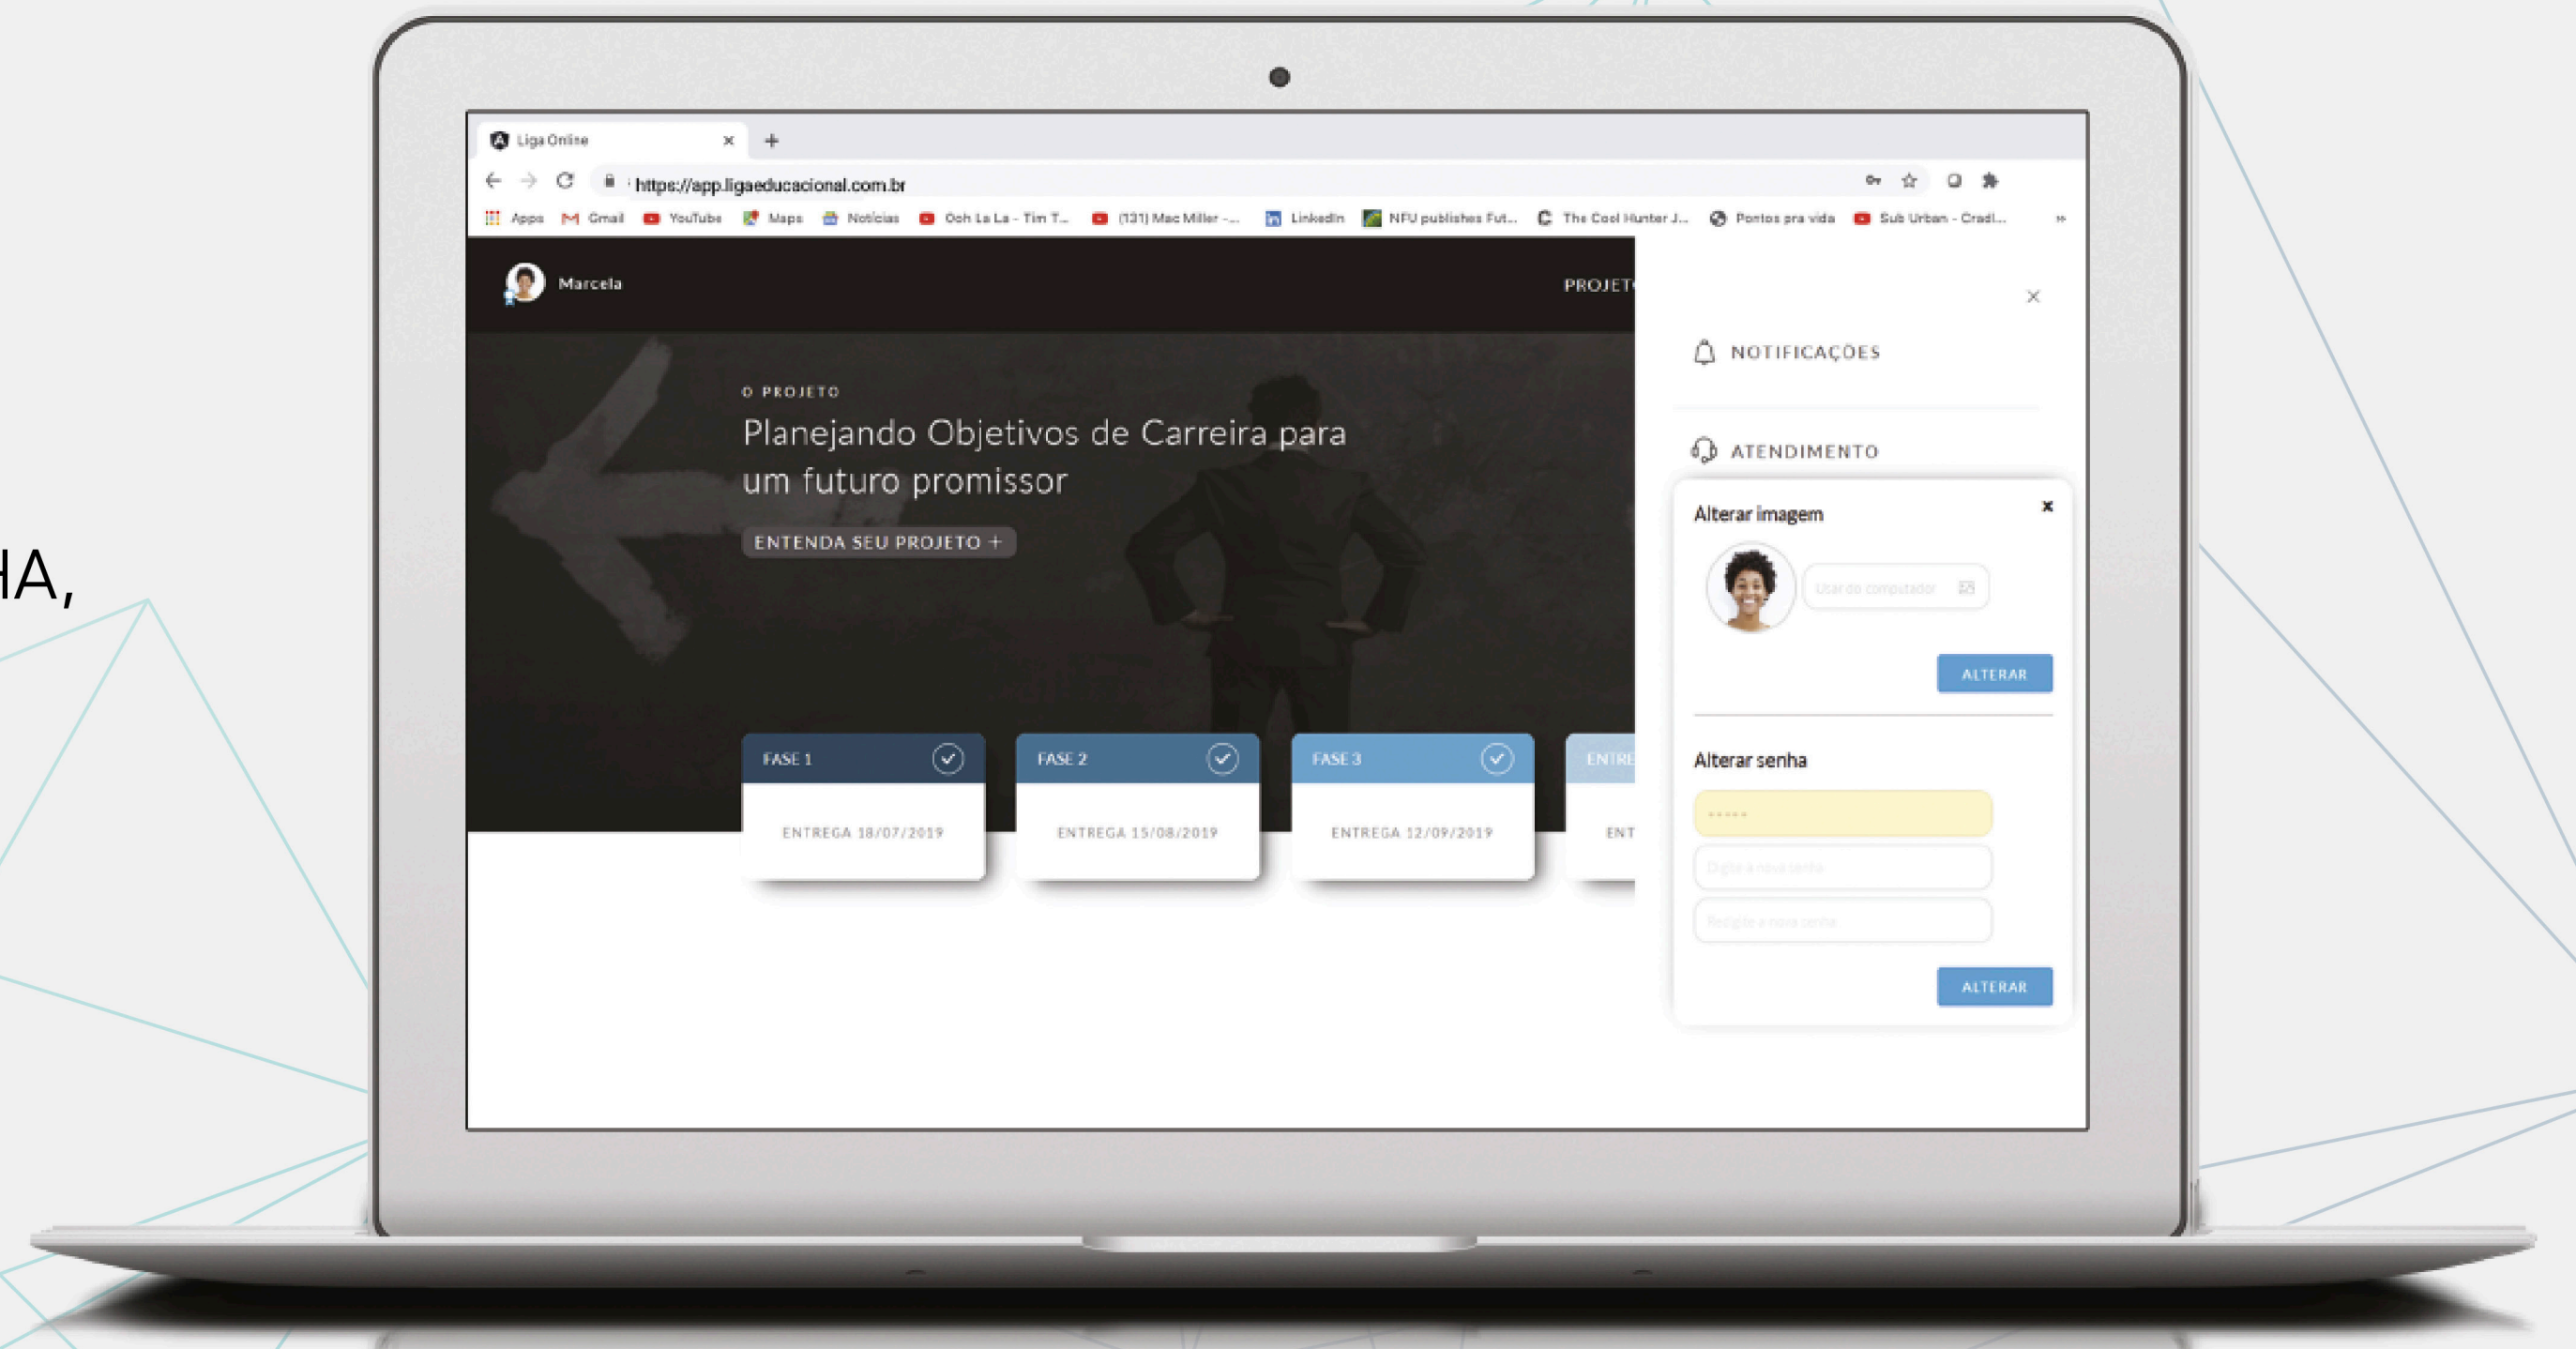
HA,

Liga Online ×
+
https://app.ligaeducacional.com.br
Apps Gmail YouTube Maps Notícias Ooh La La - Tim T... (131) Mac Miller -... LinkedIn NFU publishes Fut... The Cool Hunter J... Pontos pra vida Sub Urban - Cradl...

Marcela
PROJET

O PROJETO
Planejando Objetivos de Carreira para um futuro promissor
ENTENDA SEU PROJETO +

FASE 1
ENTREGA 18/07/2019
FASE 2
ENTREGA 15/08/2019
FASE 3
ENTREGA 12/09/2019
ENTRE
ENT

×
NOTIFICAÇÕES
ATENDIMENTO
Alterar imagem
×
Usar do computador
ALTERAR
Alterar senha
•••••
Digite a nova senha
Redigite a nova senha
ALTERAR